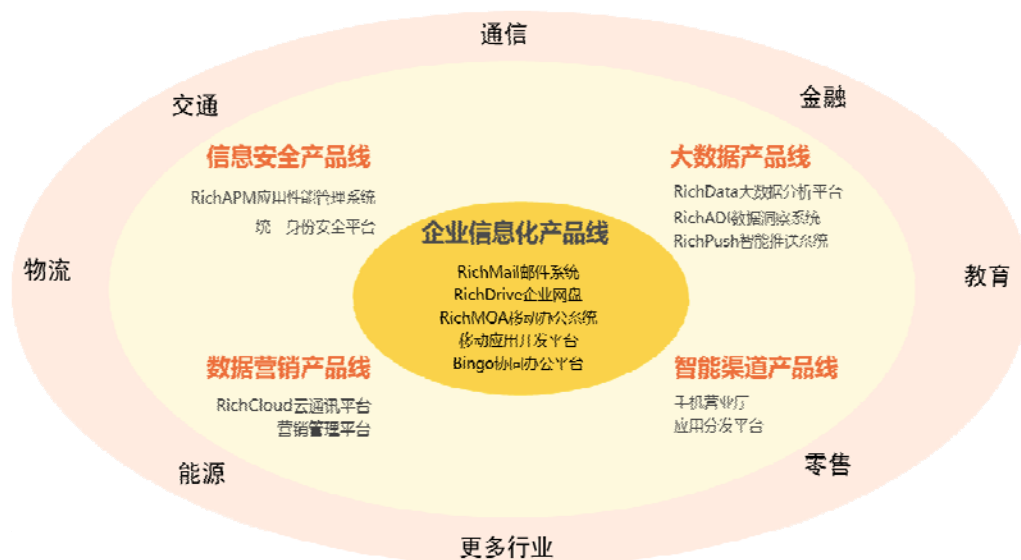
通信

交通

金融

信息安全产品线

RichAPM应用件管理系统
统一身份安全平台

大数据产品线

RichData大数据分析平台
RichAD数据洞察系统
RichPush智能推送系统

企业信息化产品线

RichMail邮件系统
RichDrive企业网盘
RichMOA移动办公系统
移动应用开发平台
Bingo协同办公平台

物流

教育

数据营销产品线

RichCloud云通讯平台
营销管理平台

智能渠道产品线

手机营业厅
应用分发平台

能源

零售

更多行业